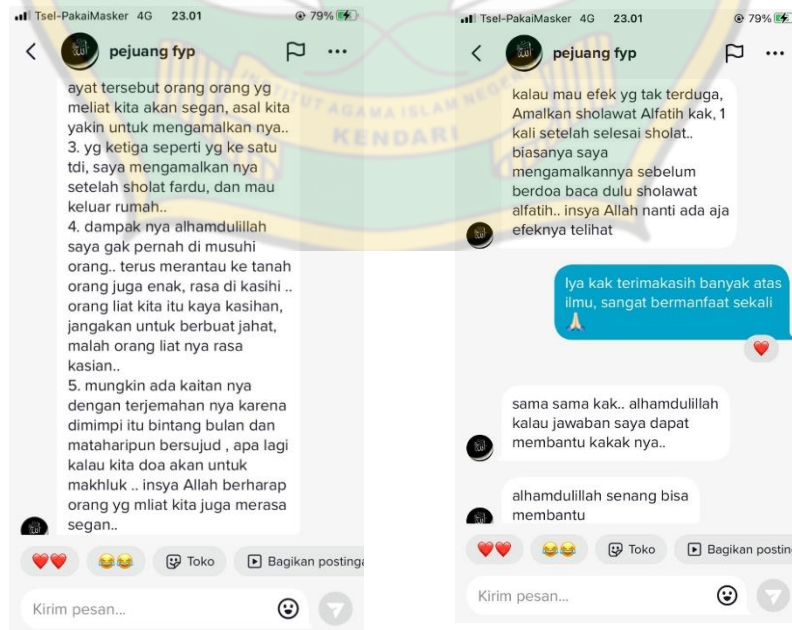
Tsel-PakaiMasker 4G 23.01 79%

pejuang fyp

ayat tersebut orang orang yg meliat kita akan segan, asal kita yakin untuk mengamalkan nya..
3. yg ketiga seperti yg ke satu tdi, saya mengamalkan nya setelah sholat fardu, dan mau keluar rumah..
4. dampak nya alhamdulillah saya gak pernah di musuhi orang.. terus merantau ke tanah orang juga enak, rasa di kasihi .. orang liat kita itu kaya kasihan, jangakan untuk berbuat jahat, malah orang liat nya rasa kasian..
5. mungkin ada kaitan nya dengan terjemahan nya karena dimimpi itu bintang bulan dan mataharipun bersujud , apa lagi kalau kita doa akan untuk makhluk .. insya Allah berharap orang yg mliat kita juga merasa segan..

Toko Bagikan postinga

Kirim pesan...

Tsel-PakaiMasker 4G 23.01 79%

pejuang fyp

kalau mau efek yg tak terduga, Amalkan sholawat Alfatih kak, 1 kali setelah selesai sholat.. biasanya saya mengamalkannya sebelum berdoa baca dulu sholawat alfatih.. insya Allah nanti ada aja efeknya telihat

Iya kak terimakasih banyak atas ilmu, sangat bermanfaat sekali 🙏

sama sama kak.. alhamdulillah kalau jawaban saya dapat membantu kakak nya..

alhamdulillah senang bisa membantu

Toko Bagikan postin

Kirim pesan...

INSTITUT AGAMA ISLAM NEGERI KENDARI